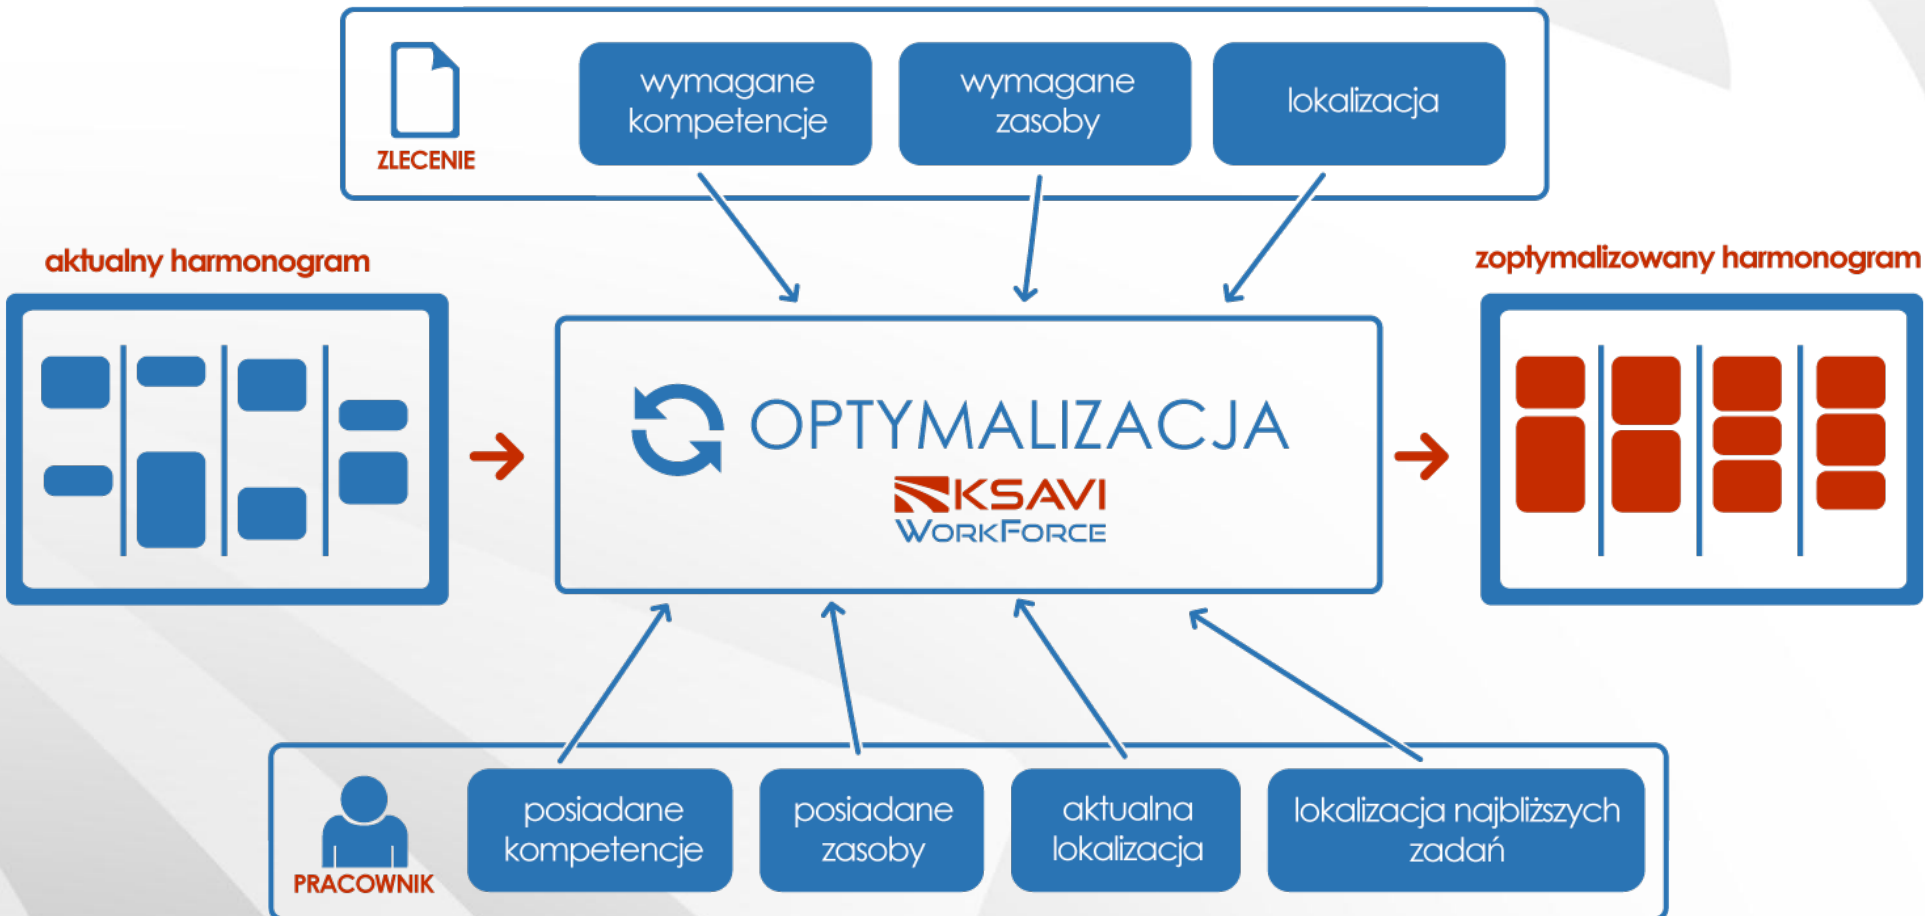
ZLECENIE

wymagane kompetencje

wymagane zasoby

lokalizacja

aktualny harmonogram

zoptymalizowany harmonogram

OPTYMALIZACJA

KSAVI WorkForce

PRACOWNIK

posiadane kompetencje

posiadane zasoby

aktualna lokalizacja

lokalizacja najbliższych zadań